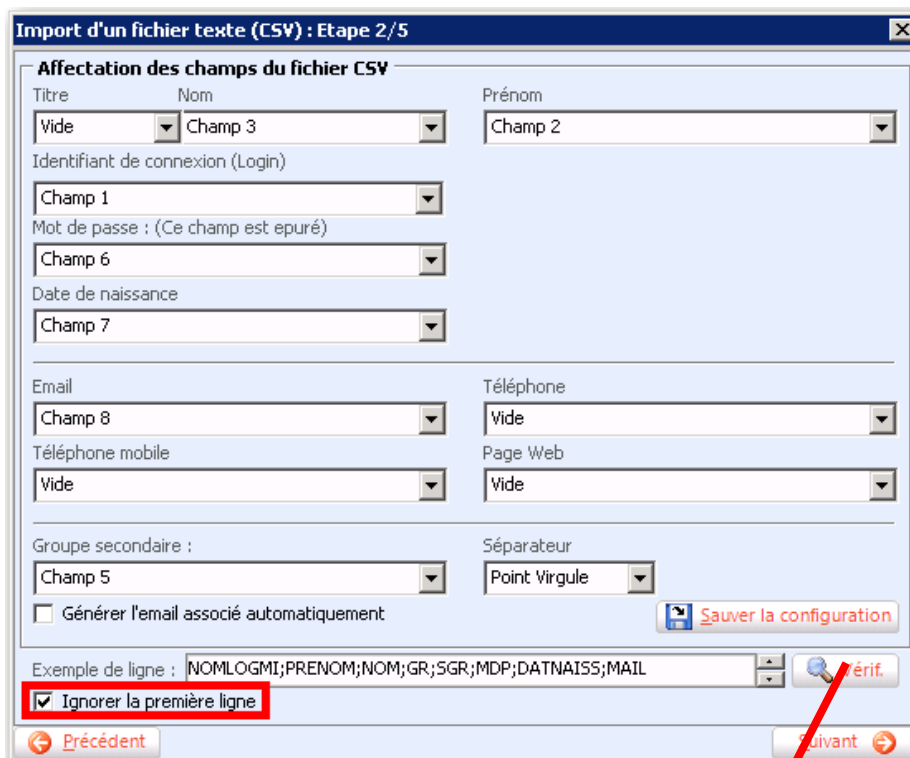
Import d'un fichier texte (CSV) : Etape 2/5

Affectation des champs du fichier CSV

Titre
Vide

Nom
Champ 3

Prénom
Champ 2

Identifiant de connexion (Login)
Champ 1

Mot de passe : (Ce champ est epuré)
Champ 6

Date de naissance
Champ 7

Email
Champ 8

Téléphone
Vide

Téléphone mobile
Vide

Page Web
Vide

Groupe secondaire :
Champ 5

Séparateur
Point Virgule

Générer l'email associé automatiquement

Sauver la configuration

Exemple de ligne : NOMLOGMI;PRENOM;NOM;GR;SGR;MDP;DATNAISS;MAIL

Vérif.

Ignorer la première ligne

Précédent

Suivant